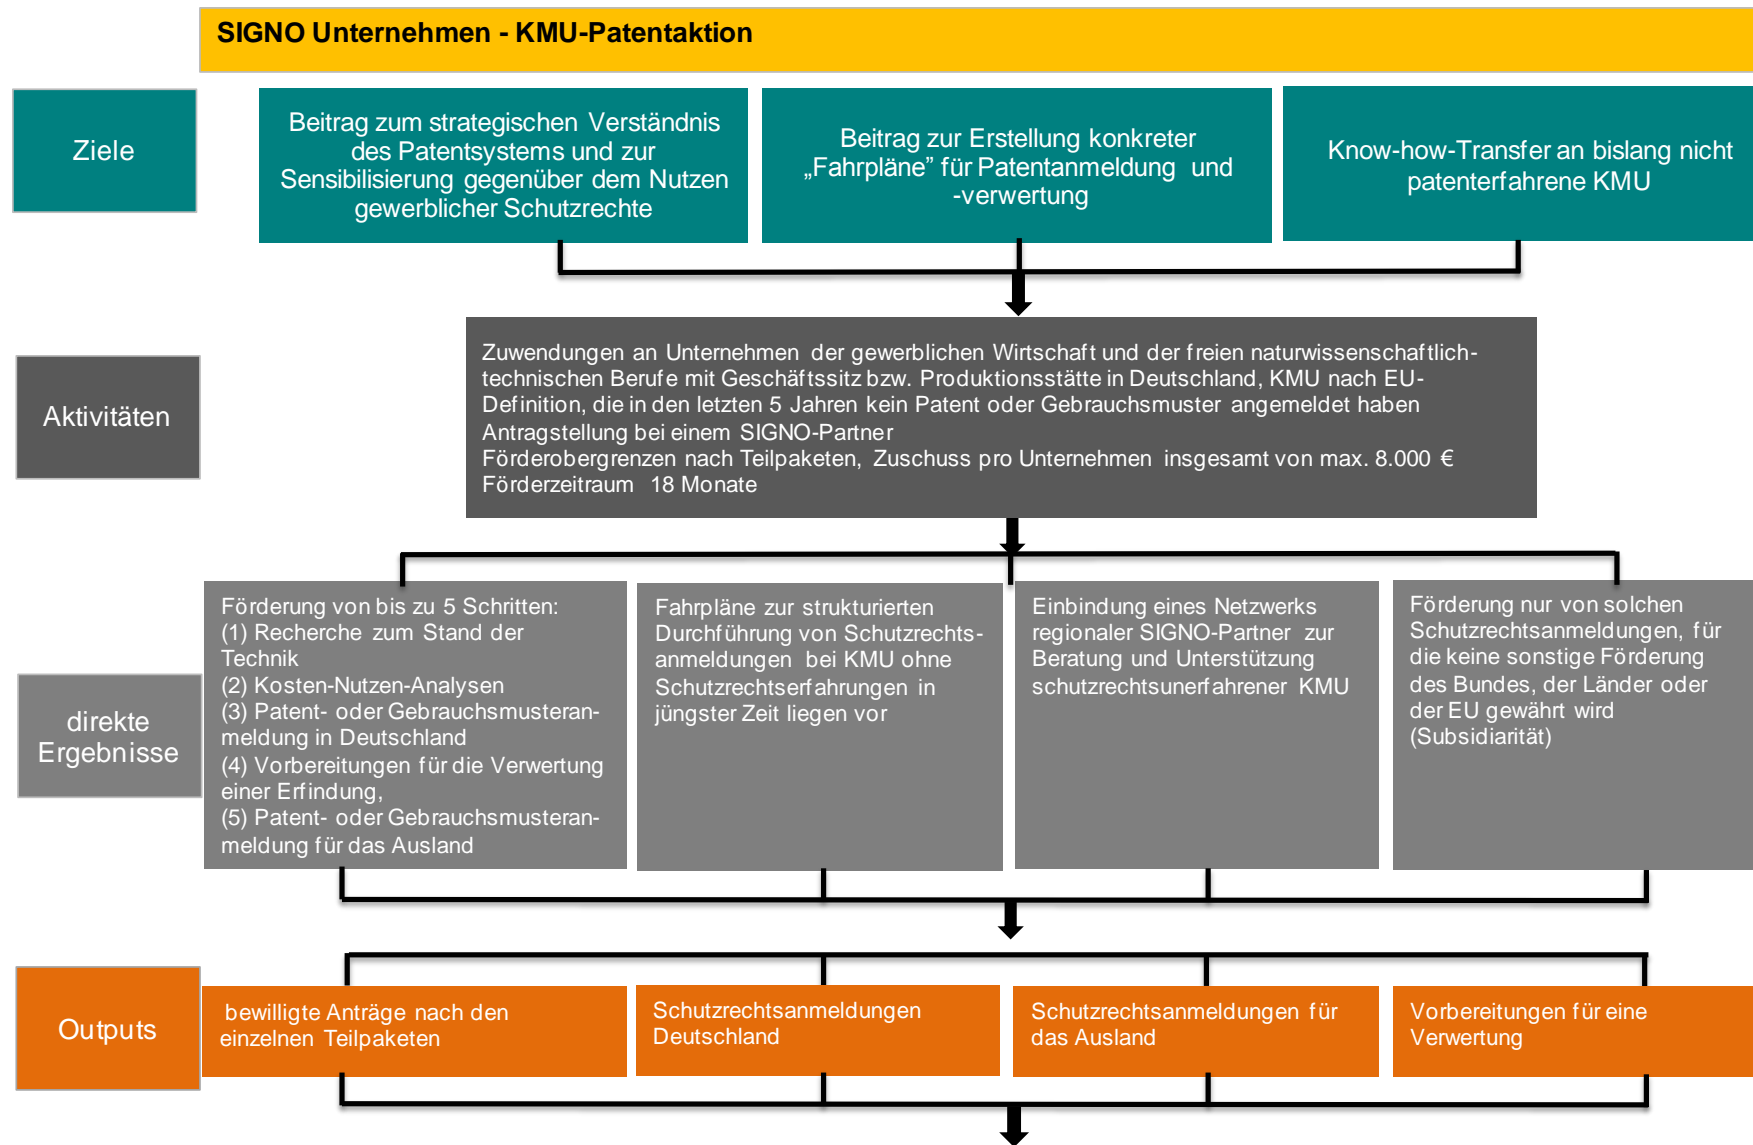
SIGNO Unternehmen - KMU-Patentaktion

Ziele

Beitrag zum strategischen Verständnis des Patentsystems und zur Sensibilisierung gegenüber dem Nutzen gewerblicher Schutzrechte

Beitrag zur Erstellung konkreter „Fahrpläne" für Patentanmeldung und -verwertung

Know-how-Transfer an bislang nicht patenterfahrene KMU

Aktivitäten

Zuwendungen an Unternehmen der gewerblichen Wirtschaft und der freien naturwissenschaftlich-technischen Berufe mit Geschäftssitz bzw. Produktionsstätte in Deutschland, KMU nach EU-Definition, die in den letzten 5 Jahren kein Patent oder Gebrauchsmuster angemeldet haben
Antragstellung bei einem SIGNO-Partner
Förderobergrenzen nach Teilpaketen, Zuschuss pro Unternehmen insgesamt von max. 8.000 €
Förderzeitraum 18 Monate

direkte Ergebnisse

Förderung von bis zu 5 Schritten:
(1) Recherche zum Stand der Technik
(2) Kosten-Nutzen-Analysen
(3) Patent- oder Gebrauchsmusteranmeldung in Deutschland
(4) Vorbereitungen für die Verwertung einer Erfindung,
(5) Patent- oder Gebrauchsmusteranmeldung für das Ausland

Fahrpläne zur strukturierten Durchführung von Schutzrechtsanmeldungen bei KMU ohne Schutzrechtserfahrungen in jüngster Zeit liegen vor

Einbindung eines Netzwerks regionaler SIGNO-Partner zur Beratung und Unterstützung schutzrechtsunerfahrener KMU

Förderung nur von solchen Schutzrechtsanmeldungen, für die keine sonstige Förderung des Bundes, der Länder oder der EU gewährt wird (Subsidiarität)

Outputs

bewilligte Anträge nach den einzelnen Teilpaketen

Schutzrechtsanmeldungen Deutschland

Schutzrechtsanmeldungen für das Ausland

Vorbereitungen für eine Verwertung